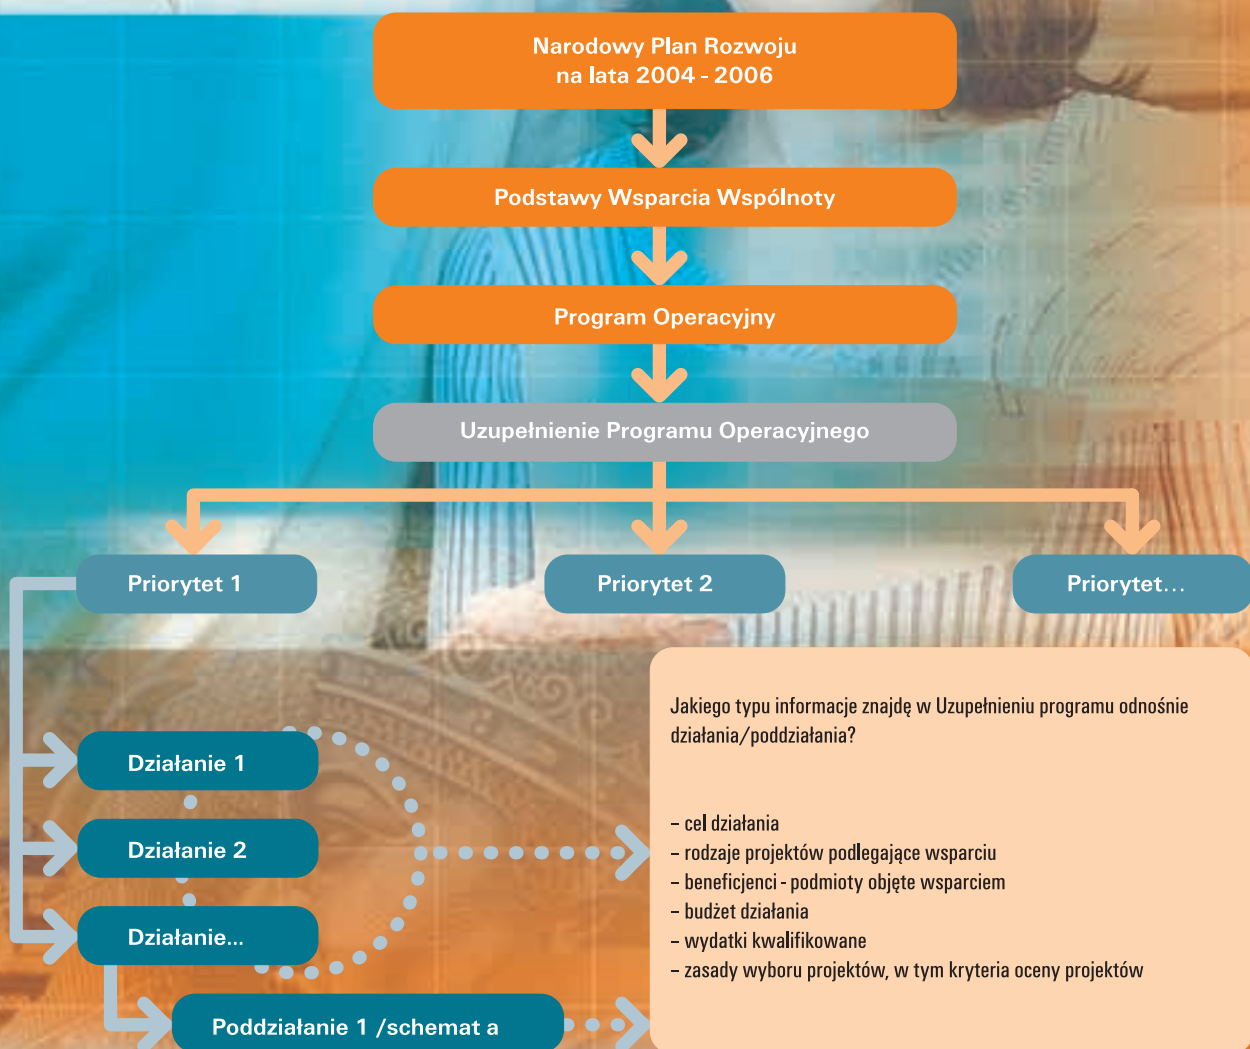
Narodowy Plan Rozwoju
na lata 2004 - 2006

Podstawy Wsparcia Wspólnoty

Program Operacyjny

Uzupełnienie Programu Operacyjnego

Priorytet 1

Priorytet 2

Priorytet...

Działanie 1

Działanie 2

Działanie...

Poddziałanie 1 /schemat a

Jakiego typu informacje znajdę w Uzupełnieniu programu odnośnie działania/poddziałania?

– cel działania
– rodzaje projektów podlegające wsparciu
– beneficjenci - podmioty objęte wsparciem
– budżet działania
– wydatki kwalifikowane
– zasady wyboru projektów, w tym kryteria oceny projektów